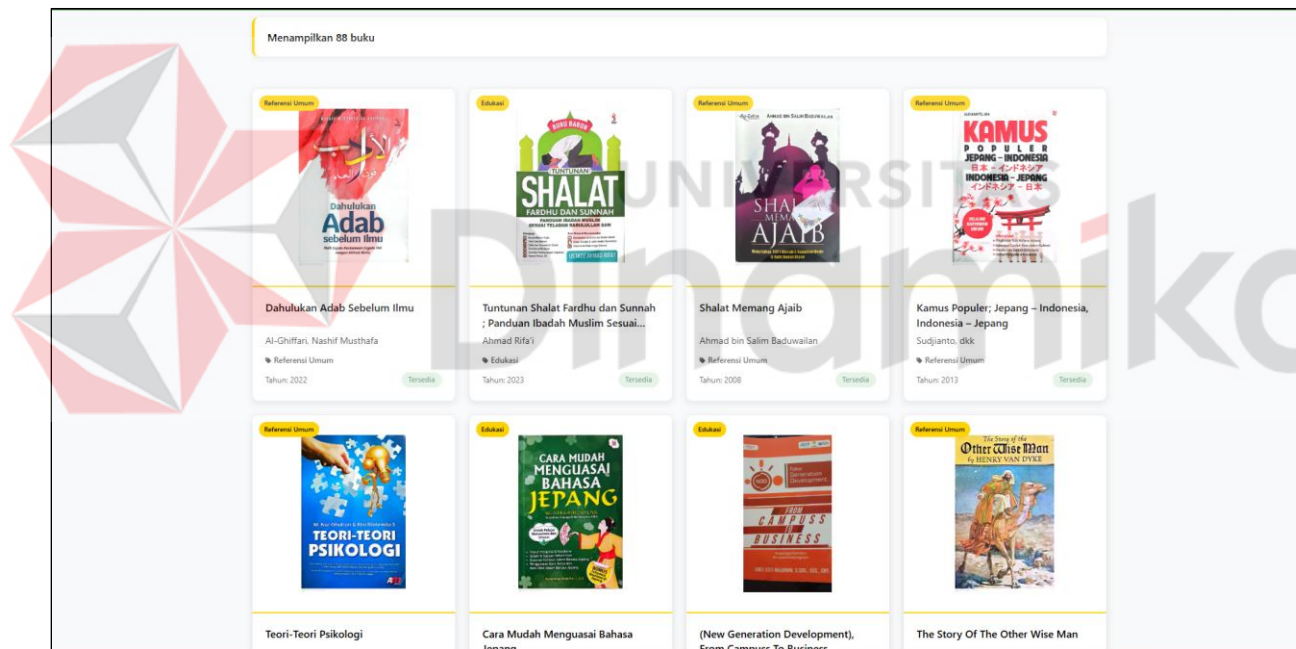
Menampilkan 88 buku

Referensi Umum

Dahulukan Adab sebelum Ilmu

Dahulukan Adab Sebelum Ilmu

Al-Ghiffari, Nashif Musthafa

Referensi Umum

Tahun: 2022

Tersedia

Edukasi

BUKU BARU

TUNTUNAN SHALAT FARDHU DAN SUNNAH

Tuntunan Shalat Fardhu dan Sunnah ; Panduan Ibadah Muslim Sesuai...

Ahmad Rifa'i

Edukasi

Tahun: 2023

Tersedia

Referensi Umum

SHALAT MEMANG AJAIB

Shalat Memang Ajaib

Ahmad bin Salim Baduwailan

Referensi Umum

Tahun: 2008

Tersedia

Referensi Umum

KAMUS POPULER JEPANG - INDONESIA 日本 - インドネシア INDONESIA - JEPANG インドネシア - 日本

Kamus Populer; Jepang – Indonesia, Indonesia – Jepang

Sudjianto, dkk

Referensi Umum

Tahun: 2013

Tersedia

Referensi Umum

TEORI-TEORI PSIKOLOGI

Teori-Teori Psikologi

Edukasi

CARA MUDAH MENGUASAI BAHASA JEPANG

Cara Mudah Menguasai Bahasa Jepang

Edukasi

New Generation Development

FROM CAMPUSS TO BUSINESS

(New Generation Development), From Campuss To Business

Referensi Umum

The Story of the Other Wise Man by HENRY VAN DYKE

The Story Of The Other Wise Man

UNIVERSITAS Dinamika